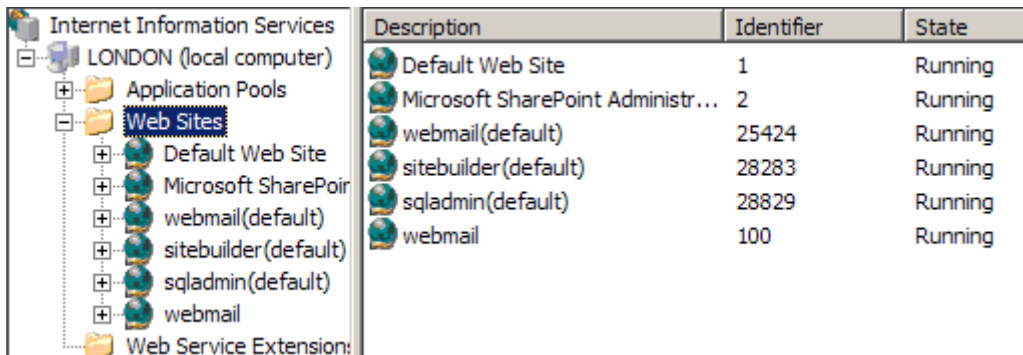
Internet Information Services
LONDON (local computer)
Application Pools
Web Sites
Default Web Site
Microsoft SharePoir
webmail(default)
sitebuilder(default)
sqladmin(default)
webmail
Web Service Extension:

| Description | Identifier | State |
|---|---|---|
| Default Web Site | 1 | Running |
| Microsoft SharePoint Administr... | 2 | Running |
| webmail(default) | 25424 | Running |
| sitebuilder(default) | 28283 | Running |
| sqladmin(default) | 28829 | Running |
| webmail | 100 | Running |